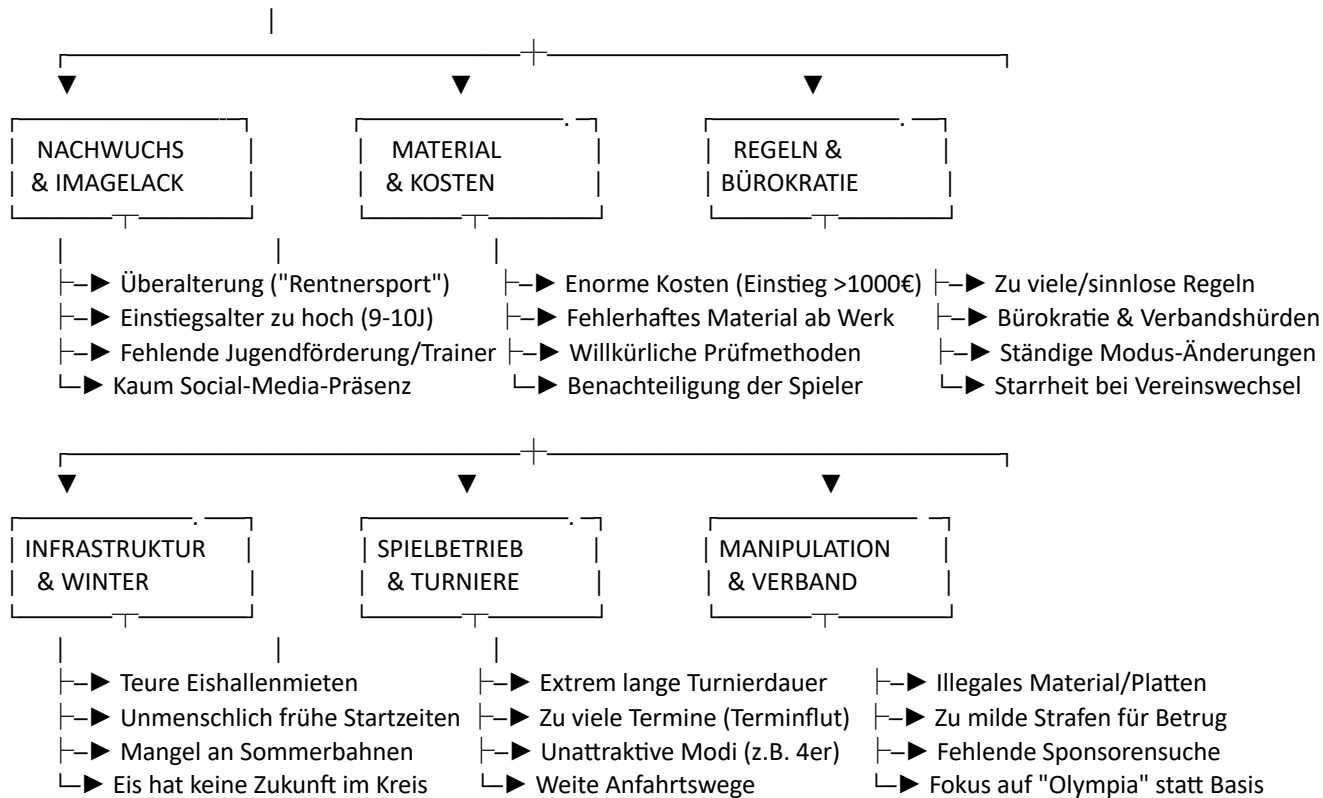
NACHWUCHS & IMAGELACK

MATERIAL & KOSTEN

REGELN & BÜROKRATIE

├─► Überalterung ("Rentnersport")
├─► Einstiegsalter zu hoch (9-10J)
├─► Fehlende Jugendförderung/Trainer
└─► Kaum Social-Media-Präsenz

├─► Enorme Kosten (Einstieg >1000€)
├─► Fehlerhaftes Material ab Werk
├─► Willkürliche Prüfmethoden
└─► Benachteiligung der Spieler

├─► Zu viele/sinnlose Regeln
├─► Bürokratie & Verbandshürden
├─► Ständige Modus-Änderungen
└─► Starrheit bei Vereinswechsel

INFRASTRUKTUR & WINTER

SPIELBETRIEB & TURNIERE

MANIPULATION & VERBAND

├─► Teure Eishallenmieten
├─► Unmenschlich frühe Startzeiten
├─► Mangel an Sommerbahnen
└─► Eis hat keine Zukunft im Kreis

├─► Extrem lange Turnierdauer
├─► Zu viele Termine (Terminflut)
├─► Unattraktive Modi (z.B. 4er)
└─► Weite Anfahrtswege

├─► Illegales Material/Platten
├─► Zu milde Strafen für Betrug
├─► Fehlende Sponsorensuche
└─► Fokus auf "Olympia" statt Basis